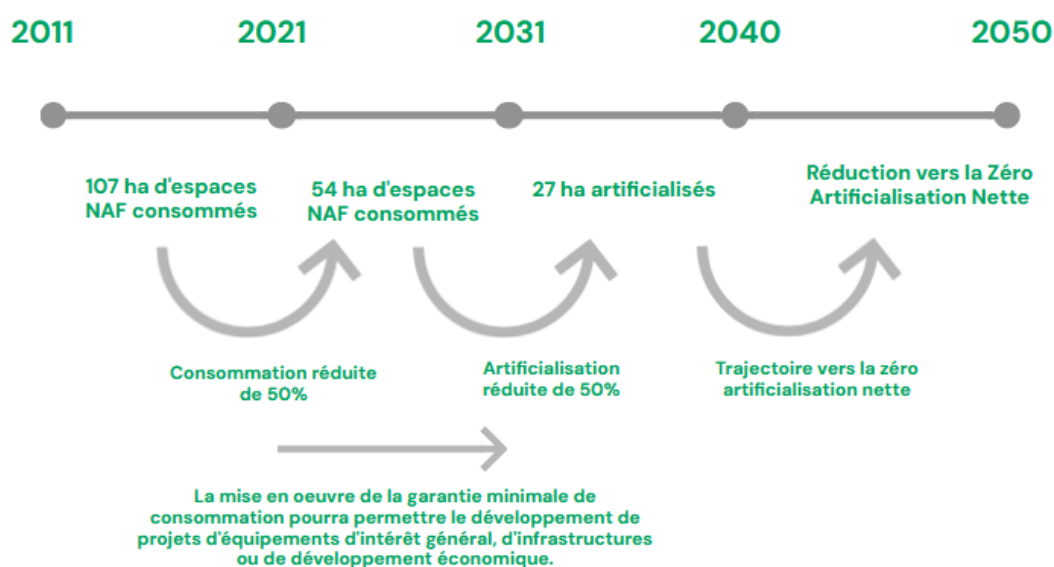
2011 2021 2031 2040 2050

107 ha d'espaces NAF consommés

54 ha d'espaces NAF consommés

27 ha artificialisés

Réduction vers la Zéro Artificialisation Nette

Consommation réduite de 50%

Artificialisation réduite de 50%

Trajectoire vers la zéro artificialisation nette

La mise en oeuvre de la garantie minimale de consommation pourra permettre le développement de projets d'équipements d'intérêt général, d'infrastructures ou de développement économique.